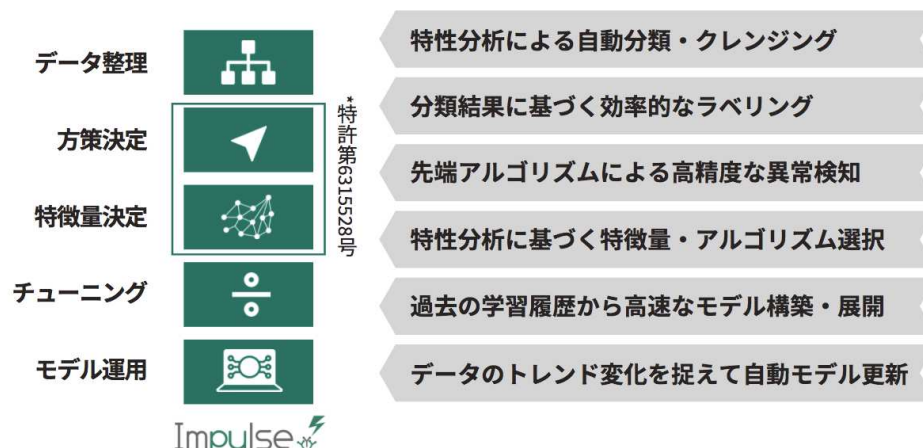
データ整理
方策決定
特徴量決定
チューニング
モデル運用

*特許第6315528号

Impulse

特性分析による自動分類・クレンジング
分類結果に基づく効率的なラベリング
先端アルゴリズムによる高精度な異常検知
特性分析に基づく特徴量・アルゴリズム選択
過去の学習履歴から高速なモデル構築・展開
データのトレンド変化を捉えて自動モデル更新